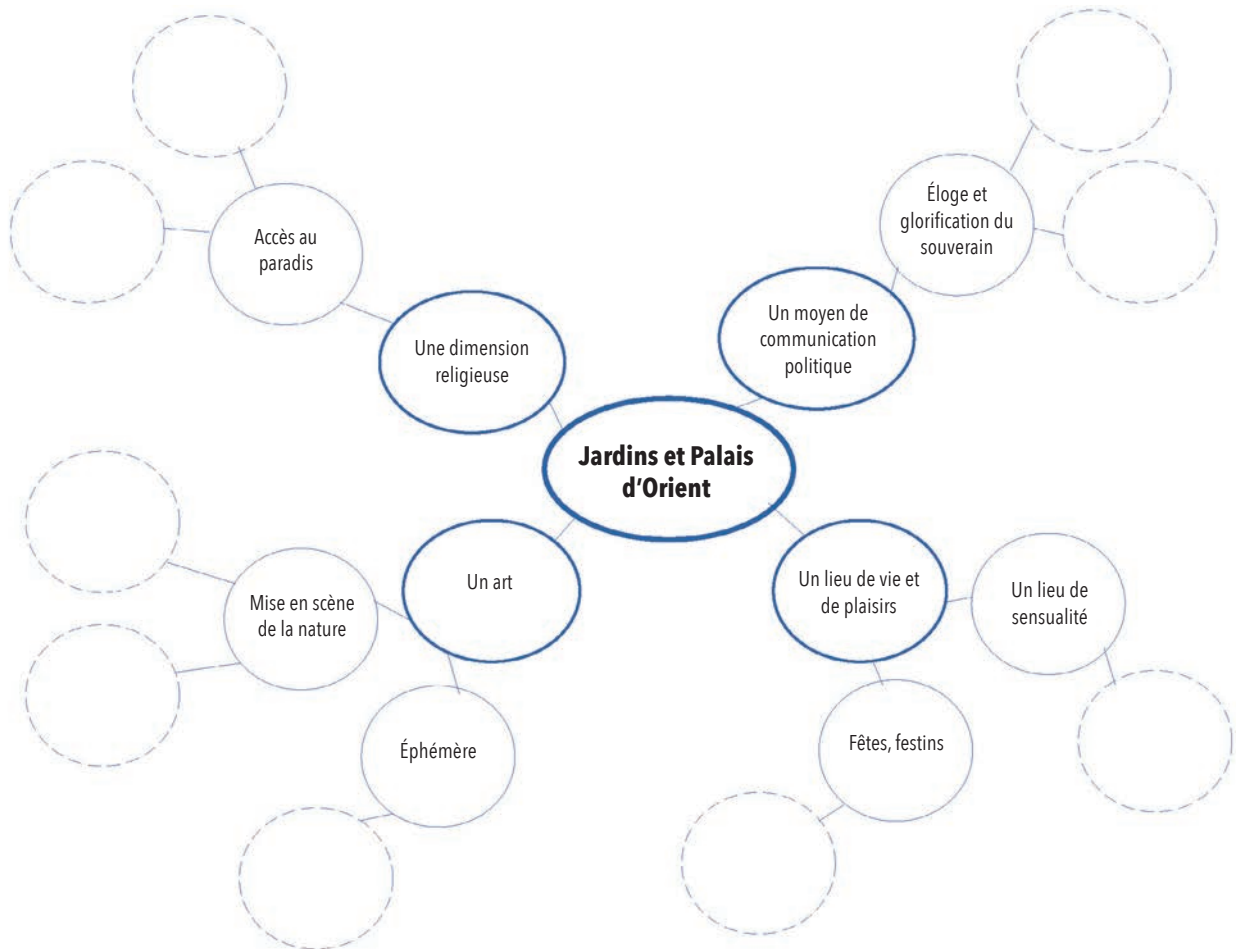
Jardins et Palais d'Orient

Une dimension religieuse

Accès au paradis

Un moyen de communication politique

Éloge et glorification du souverain

Un art

Mise en scène de la nature

Éphémère

Un lieu de vie et de plaisirs

Un lieu de sensualité

Fêtes, festins